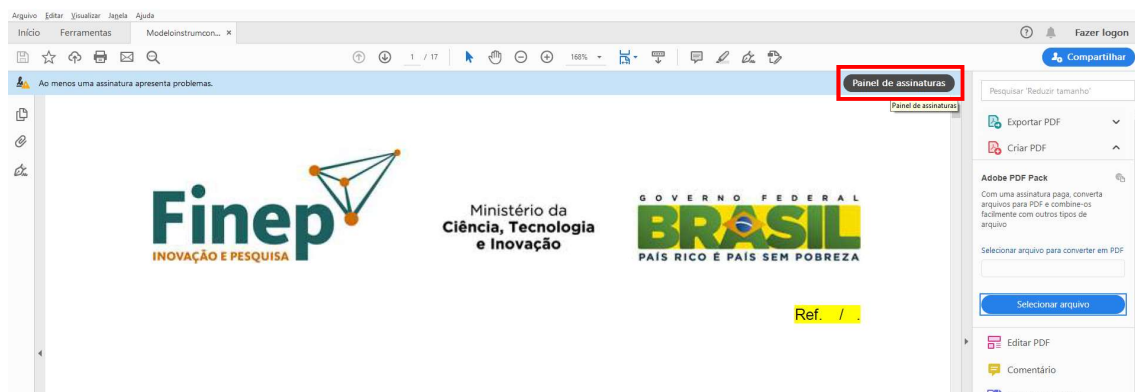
Arquivo Editar Visualizar Janela Ajuda
Início Ferramentas Modeloinstrumcon... ×
1 / 17 168%
Fazer logon
Compartilhar
Ao menos uma assinatura apresenta problemas.
Painel de assinaturas
Painel de assinaturas
Pesquisar 'Reduzir tamanho'
Exportar PDF
Criar PDF
Adobe PDF Pack
Com uma assinatura paga, converta arquivos para PDF e combine-os facilmente com outros tipos de arquivo
Selecionar arquivo para converter em PDF
Selecionar arquivo
Editar PDF
Comentário
Finep
INOVAÇÃO E PESQUISA
Ministério da Ciência, Tecnologia e Inovação
GOVERNO FEDERAL
BRASIL
PAÍS RICO É PAÍS SEM POBREZA
Ref. / .